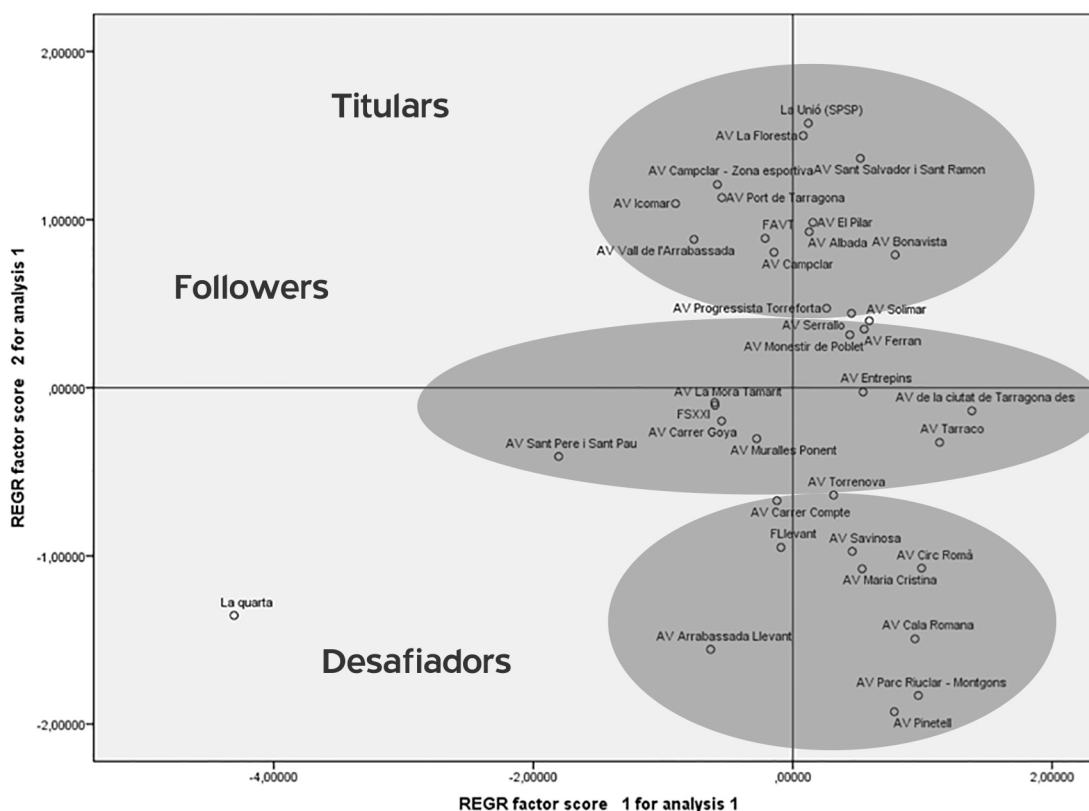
Titulars

Followers

Desafiadors

La Unió (SPSP)
AV La Floresta
AV Campclar - Zona esportiva
AV Sant Salvador i Sant Ramon
AV Port de Tarragona
AV Icomar
FAVT
AV El Pilar
AV Albada
AV Bonavista
AV Vall de l'Arrabassada
AV Campclar
AV Progressista Torreforta
AV Solimar
AV Serrallo
AV Monestir de Poblet
AV Ferran
AV Entrepins
AV La Mora Tamarit
AV de la ciutat de Tarragona des
FSXXI
AV Carrer Goya
AV Tarraco
AV Sant Pere i Sant Pau
AV Muralles Ponent
AV Torrenova
AV Carrer Compte
FLlevant
AV Savinosa
AV Circ Romà
AV Maria Cristina
La quarta
AV Cala Romana
AV Arrabassada Llevant
AV Parc Riuclar - Montgons
AV Pinetell

2,00000
1,00000
,00000
-1,00000
-2,00000

-4,00000
-2,00000
,00000
2,00000

REGR factor score 2 for analysis 1
REGR factor score 1 for analysis 1